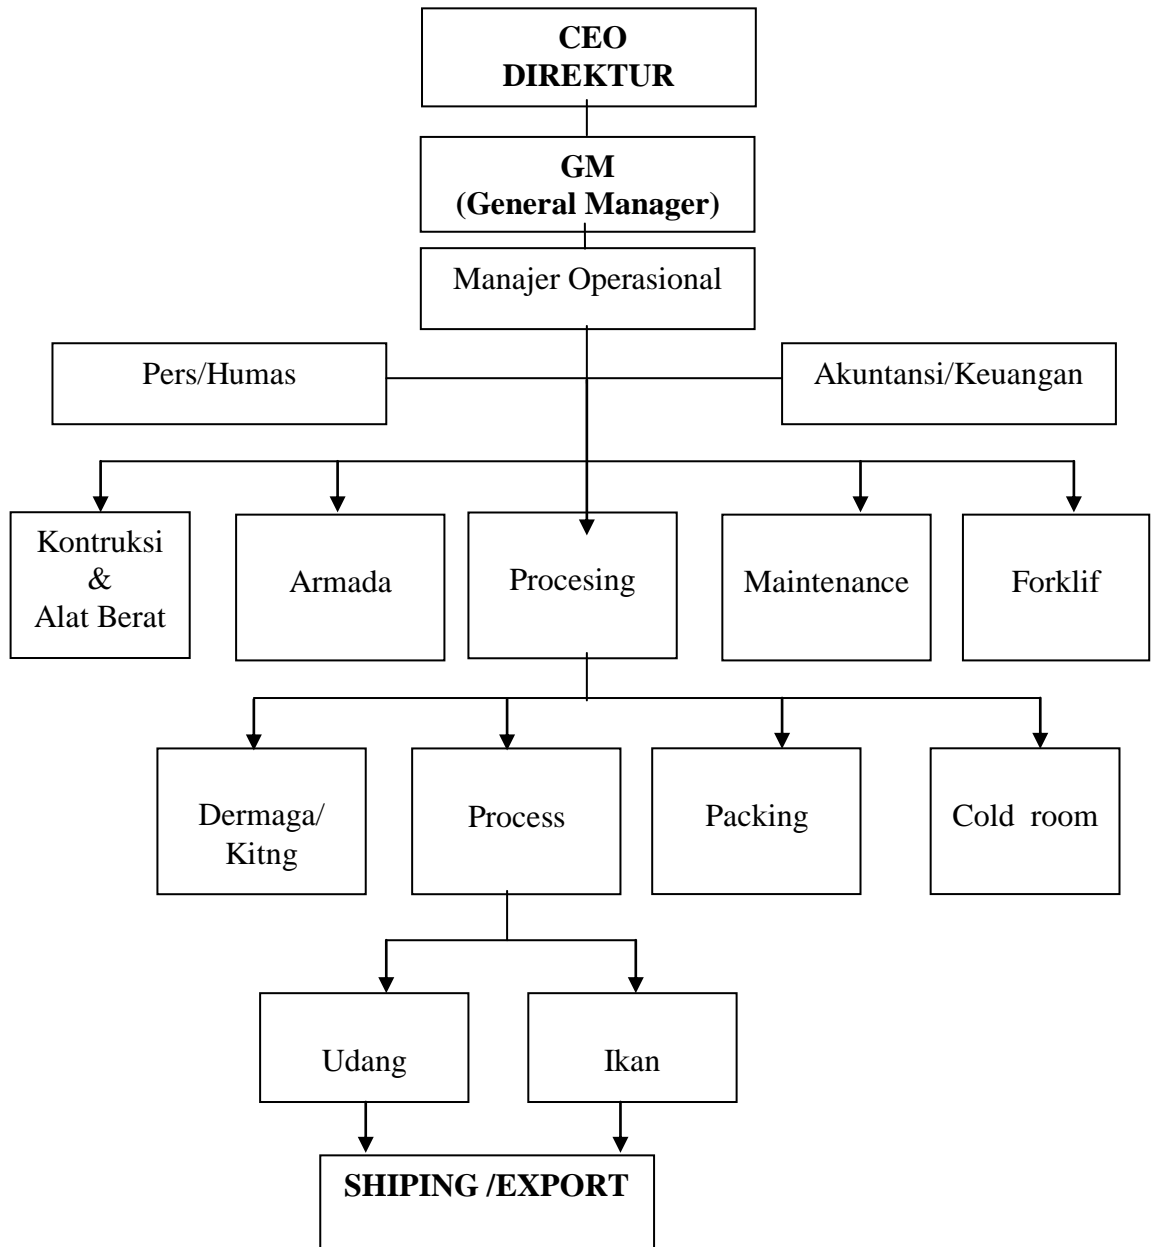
CEO
DIREKTUR

GM
(General Manager)

Manajer Operasional

Pers/Humas

Akuntansi/Keuangan

Kontruksi
&
Alat Berat

Armada

Procesing

Maintenance

Forklif

Dermaga/
Kitng

Process

Packing

Cold room

Udang

Ikan

SHIPING /EXPORT